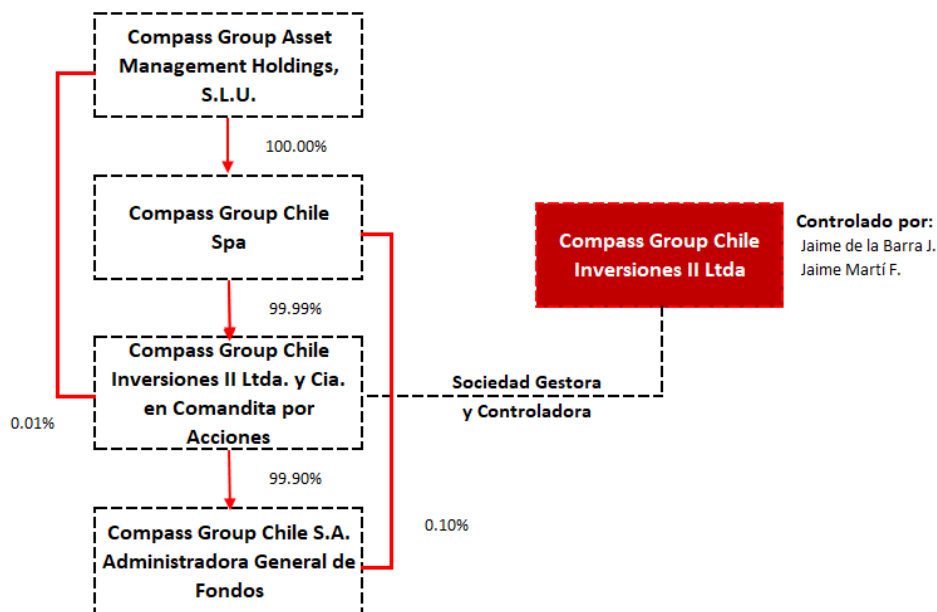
Compass Group Asset Management Holdings, S.L.U.

100.00%

Compass Group Chile Spa

99.99%

Compass Group Chile Inversiones II Ltda. y Cia. en Comandita por Acciones

0.01%

99.90%

Compass Group Chile S.A. Administradora General de Fondos

0.10%

Compass Group Chile Inversiones II Ltda

Controlado por:
Jaime de la Barra J.
Jaime Martí F.

Sociedad Gestora y Controladora